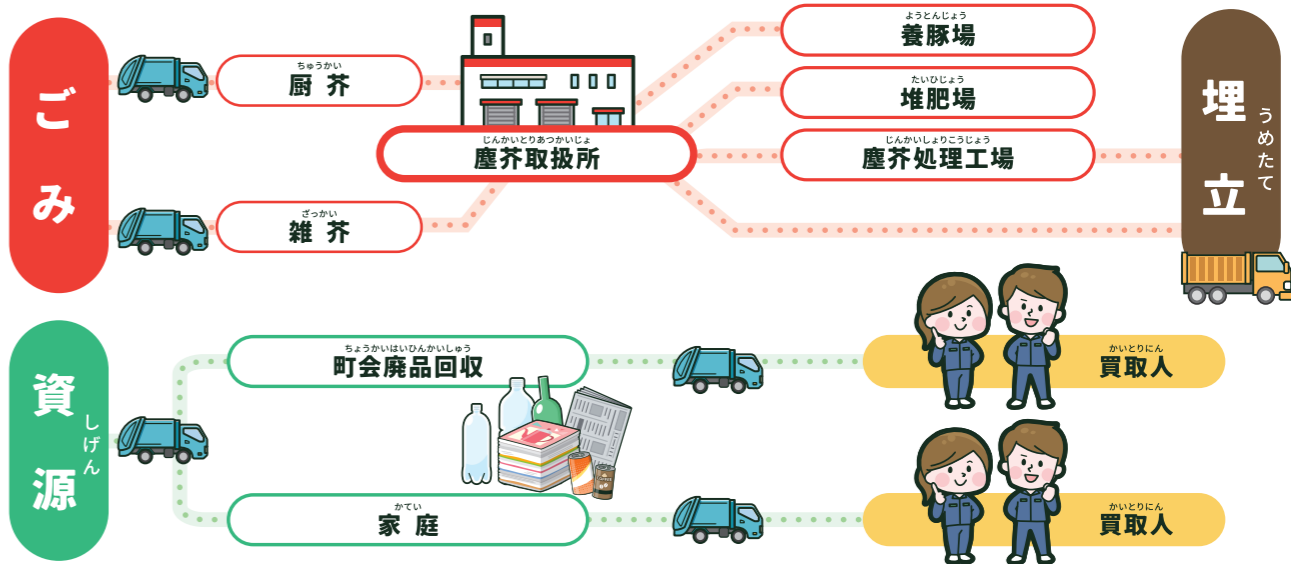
ごみ

ちゅうかい
厨芥

ざっかい
雑芥

じんかいとりあつかいじょ
塵芥取扱所

ようとんじょう
養豚場

たいひじょう
堆肥場

じんかいしょりこうじょう
塵芥処理工場

埋立
うめたて

資源
しげん

ちょうかいはいひんかいしゅう
町会廃品回収

かてい
家庭

かいとりにん
買取人

かいとりにん
買取人